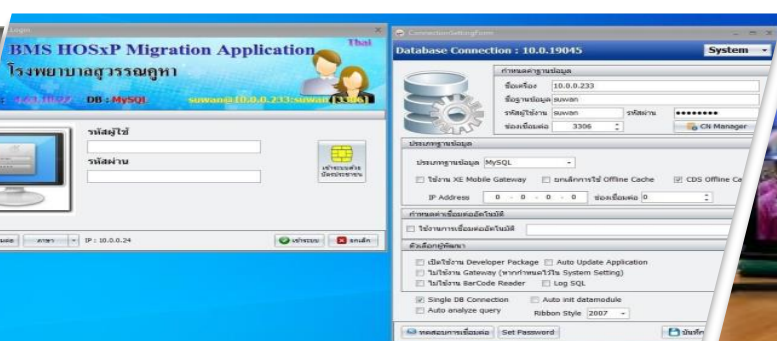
Login

BMS HOSxP Migration Application

Thai

โรงพยาบาลสุวรรณคูหา

: 4.61.10.22 DB : MySQL suwan@10.0.0.233:suwan [3306]

รหัสผู้ใช้

รหัสผ่าน

เข้าระบบด้วยบัตรประชาชน

ตั้งค่า ภาษา IP : 10.0.0.24

เข้าระบบ ยกเลิก

ConnectionSettingForm

Database Connection : 10.0.19045

System

กำหนดค่าฐานข้อมูล

ชื่อเครื่อง 10.0.0.233

ชื่อฐานข้อมูล suwan

รหัสผู้ใช้งาน suwan รหัสผ่าน ••••••••

ช่องเชื่อมต่อ 3306

CN Manager

ประเภทฐานข้อมูล

ประเภทฐานข้อมูล MySQL

ใช้งาน XE Mobile Gateway ยกเลิกการใช้ Offline Cache CDS Offline Ca

IP Address 0 . 0 . 0 . 0 ช่องเชื่อมต่อ 0

กำหนดการเชื่อมต่ออัตโนมัติ

ใช้งานการเชื่อมต่ออัตโนมัติ

ตัวเลือกผู้พัฒนา

เปิดใช้งาน Developer Package Auto Update Application

ไม่ใช้งาน Gateway (หากกำหนดไว้ใน System Setting)

ไม่ใช้งาน BarCode Reader Log SQL

Single DB Connection Auto init datamodule

Auto analyze query Ribbon Style 2007

ทดสอบการเชื่อมต่อ Set Password

บันทึก